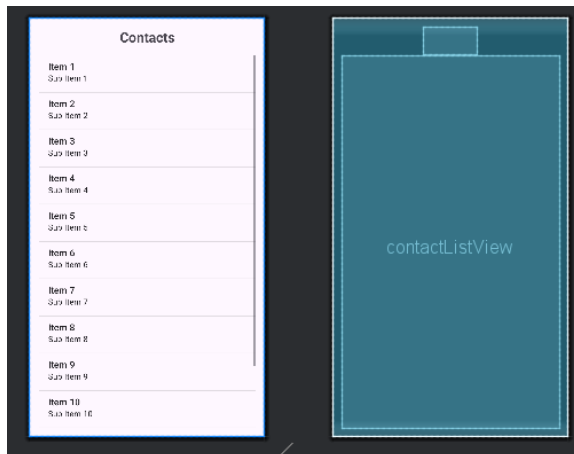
Contacts

Item 1
Sub Item 1

Item 2
Sub Item 2

Item 3
Sub Item 3

Item 4
Sub Item 4

Item 5
Sub Item 5

Item 6
Sub Item 6

Item 7
Sub Item 7

Item 8
Sub Item 8

Item 9
Sub Item 9

Item 10
Sub Item 10

contactListView